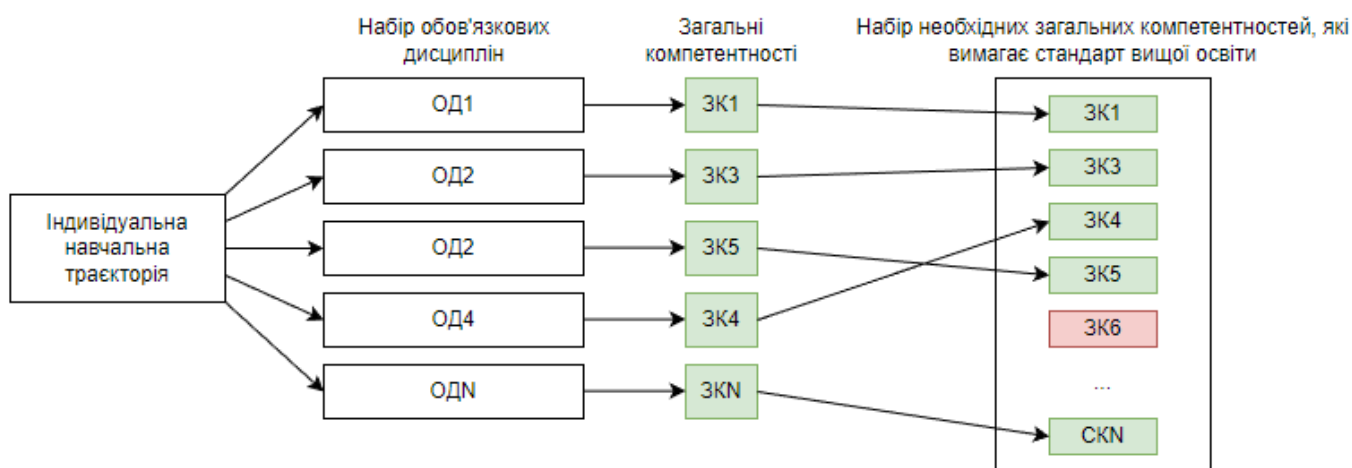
Набір обов'язкових дисциплін

Загальні компетентності

Набір необхідних загальних компетентностей, які вимагає стандарт вищої освіти

Індивідуальна навчальна траєкторія

ОД1

ОД2

ОД2

ОД4

ОДN

ЗК1

ЗК3

ЗК5

ЗК4

ЗКN

ЗК1

ЗК3

ЗК4

ЗК5

ЗК6

...

СКN